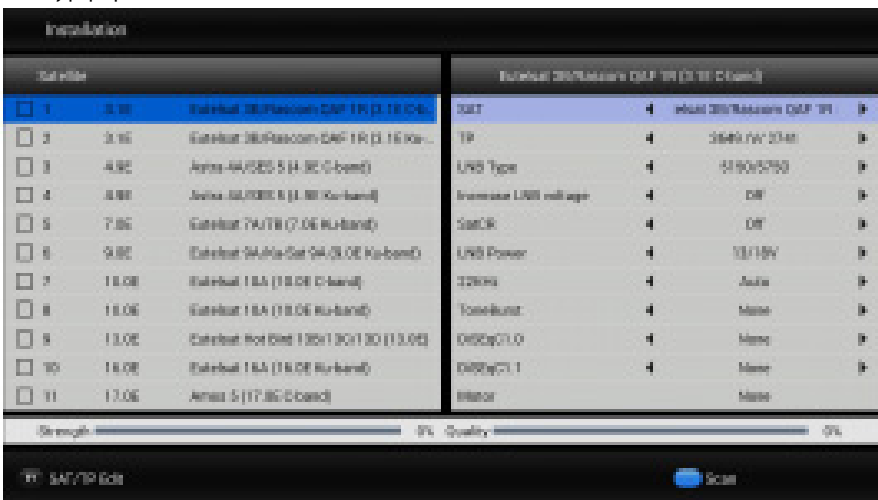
Installation

Satellite

| | | |
|---|---|---|
| 1 | 3.1E | Eutelsat 3B/Rascom QAF 1R (3.1E C-b... |
| 2 | 3.1E | Eutelsat 3B/Rascom QAF 1R (3.1E Ku-... |
| 3 | 4.8E | Astra 4A/SES 5 (4.8E C-band) |
| 4 | 4.8E | Astra 4A/SES 5 (4.8E Ku-band) |
| 5 | 7.0E | Eutelsat 7A/7B (7.0E Ku-band) |
| 6 | 9.0E | Eutelsat 9A/Ka-Sat 9A (9.0E Ku-band) |
| 7 | 10.0E | Eutelsat 10A (10.0E C-band) |
| 8 | 10.0E | Eutelsat 10A (10.0E Ku-band) |
| 9 | 13.0E | Eutelsat Hot Bird 13B/13C/13D (13.0E) |
| 10 | 16.0E | Eutelsat 16A (16.0E Ku-band) |
| 11 | 17.0E | Amos 5 (17.0E C-band) |

Eutelsat 3B/Rascom QAF 1R (3.1E C-band)

| | |
|---|---|
| SAT | elsat 3B/Rascom QAF 1R |
| TP | 3849 / V/ 2741 |
| LNB Type | 5150/5750 |
| Increase LNB voltage | Off |
| SatCR | Off |
| LNB Power | 13/18V |
| 22KHz | Auto |
| Toneburst | None |
| DiSEqC1.0 | None |
| DiSEqC1.1 | None |
| Motor | None |

Strength 0% Quality 0%

SAT/TP Edit

Scan